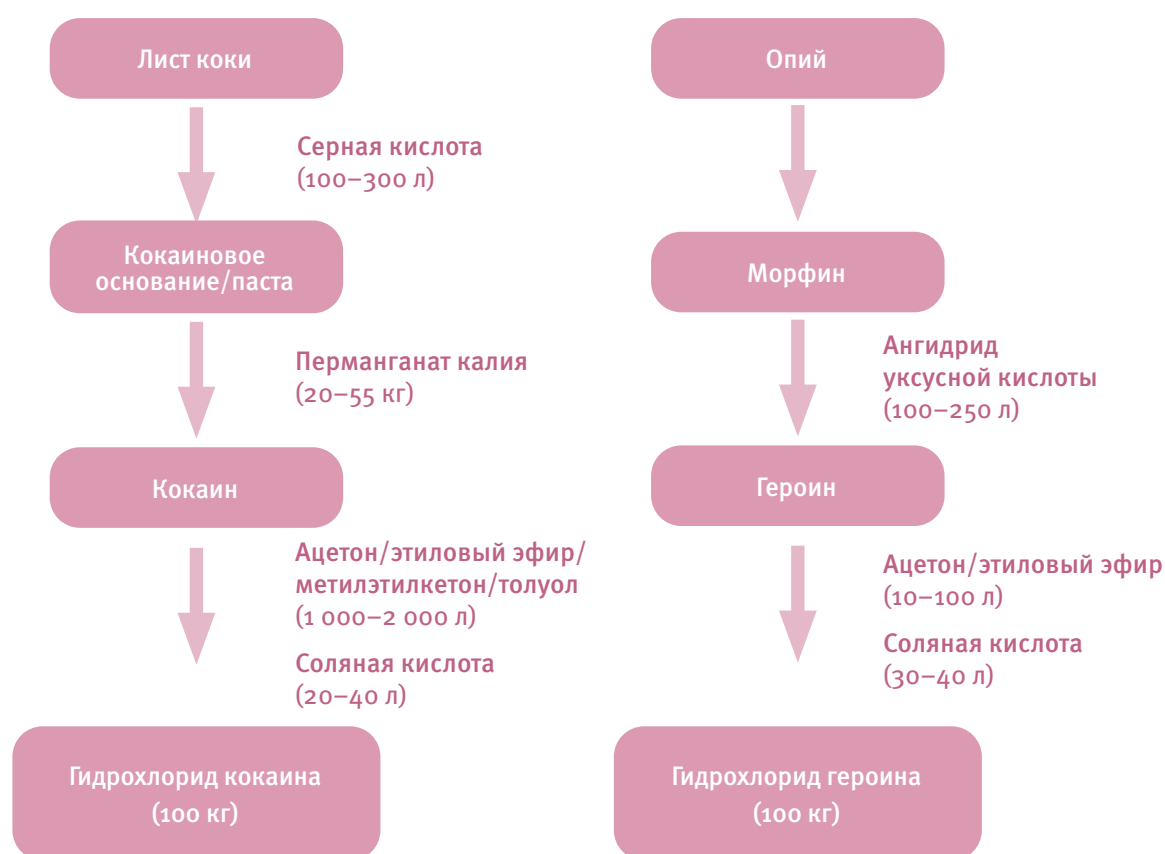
Лист коки

Серная кислота
(100–300 л)

Кокаиновое основание/паста

Перманганат калия
(20–55 кг)

Кокаин

Ацетон/этиловый эфир/метилэтилкетон/толуол
(1 000–2 000 л)

Соляная кислота
(20–40 л)

Гидрохлорид кокаина
(100 кг)

Опий

Морфин

Ангидрид уксусной кислоты
(100–250 л)

Героин

Ацетон/этиловый эфир
(10–100 л)

Соляная кислота
(30–40 л)

Гидрохлорид героина
(100 кг)